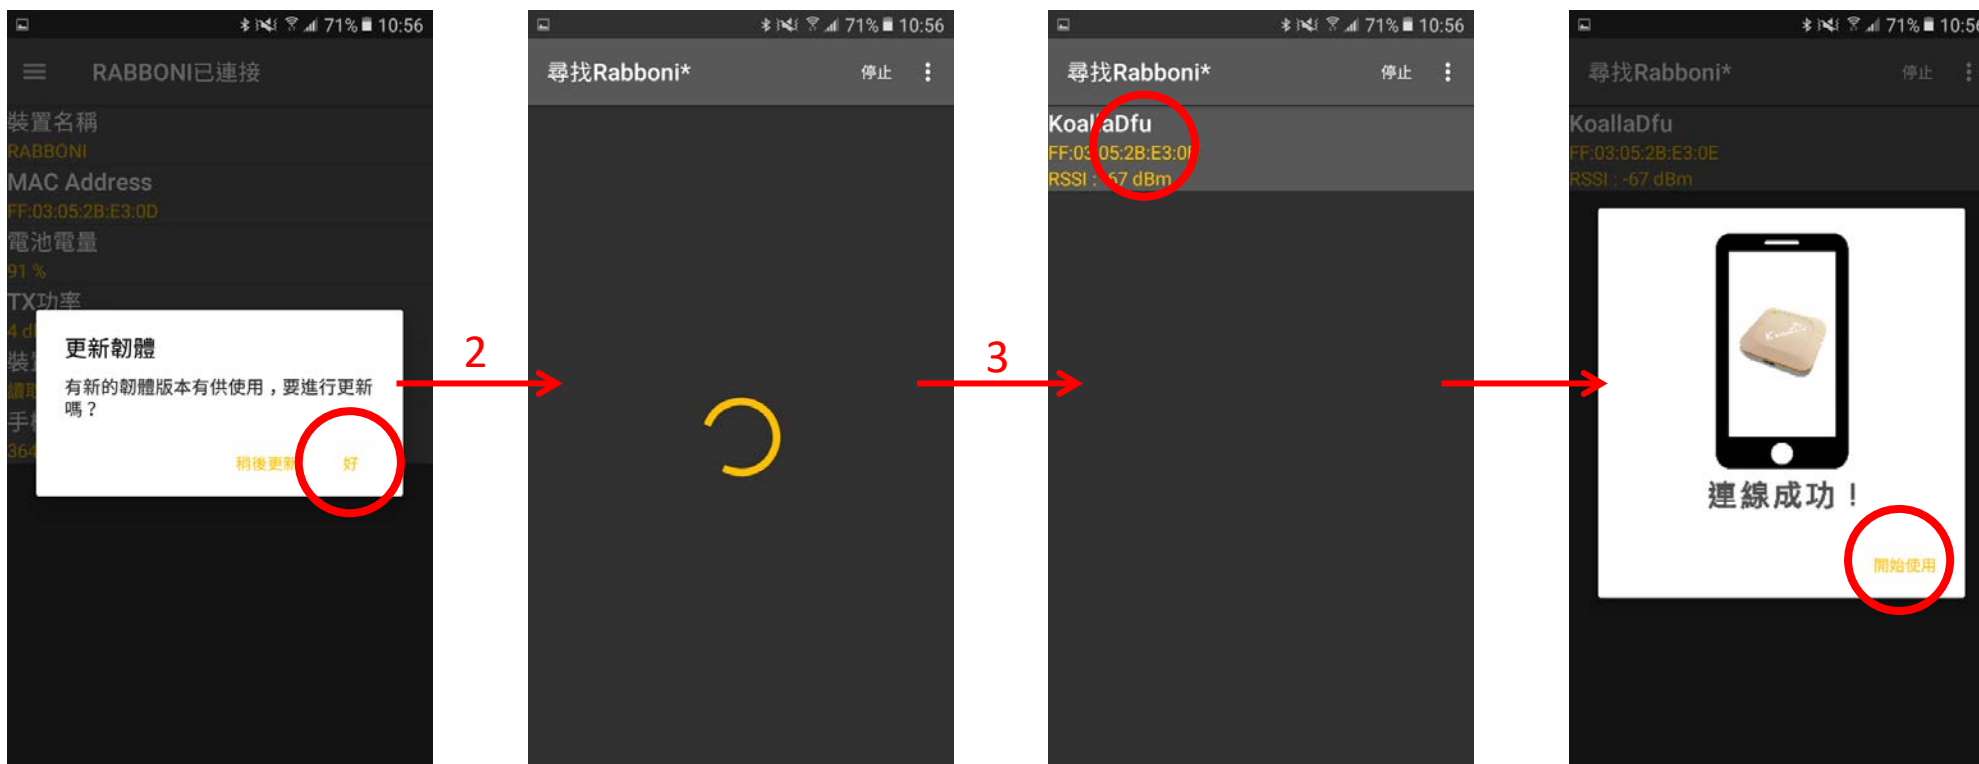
71% 10:56

RABBONI已連接

裝置名稱

RABBONI

MAC Address

FF:03:05:2B:E3:0D

電池電量

91 %

TX功率

4 d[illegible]

裝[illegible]

讀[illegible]

手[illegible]

364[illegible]

更新韌體

有新的韌體版本有供使用，要進行更新嗎？

稍後更新 好

2

71% 10:56

尋找Rabboni*

停止

3

71% 10:56

尋找Rabboni*

停止

KoallaDfu

FF:03:05:2B:E3:0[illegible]

RSSI : -67 dBm

71% 10:5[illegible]

尋找Rabboni*

停止

KoallaDfu

FF:03:05:2B:E3:0E

RSSI : -67 dBm

連線成功！

開始使用